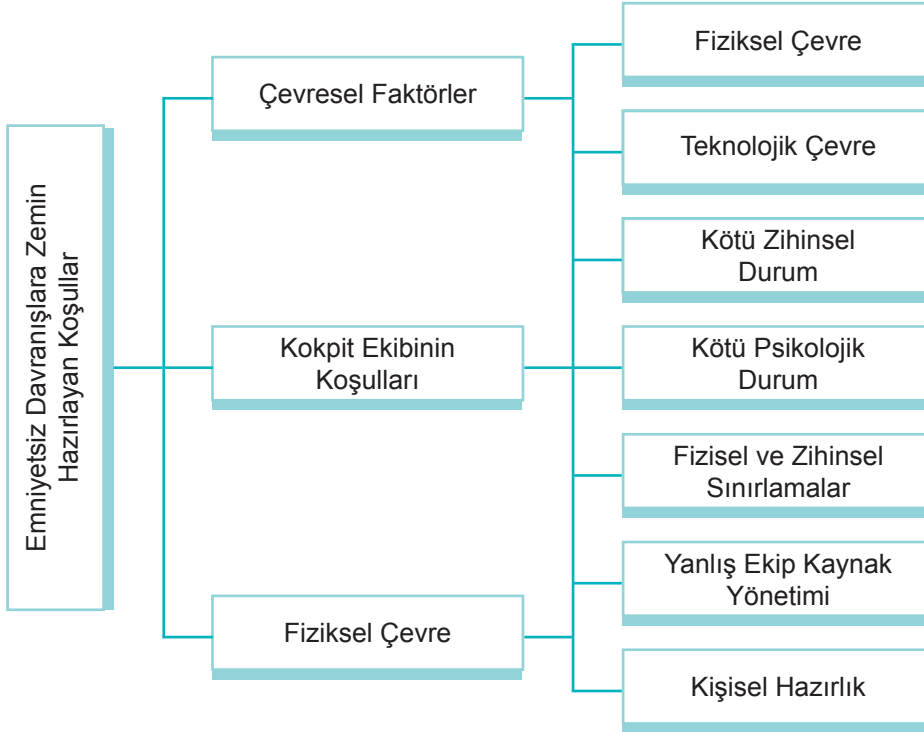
Emniyetsiz Davranışlara Zemin Hazırlayan Koşullar

Çevresel Faktörler

Kokpit Ekibinin Koşulları

Fiziksel Çevre

Fiziksel Çevre

Teknolojik Çevre

Kötü Zihinsel Durum

Kötü Psikolojik Durum

Fizisel ve Zihinsel Sınırlamalar

Yanlış Ekip Kaynak Yönetimi

Kişisel Hazırlık